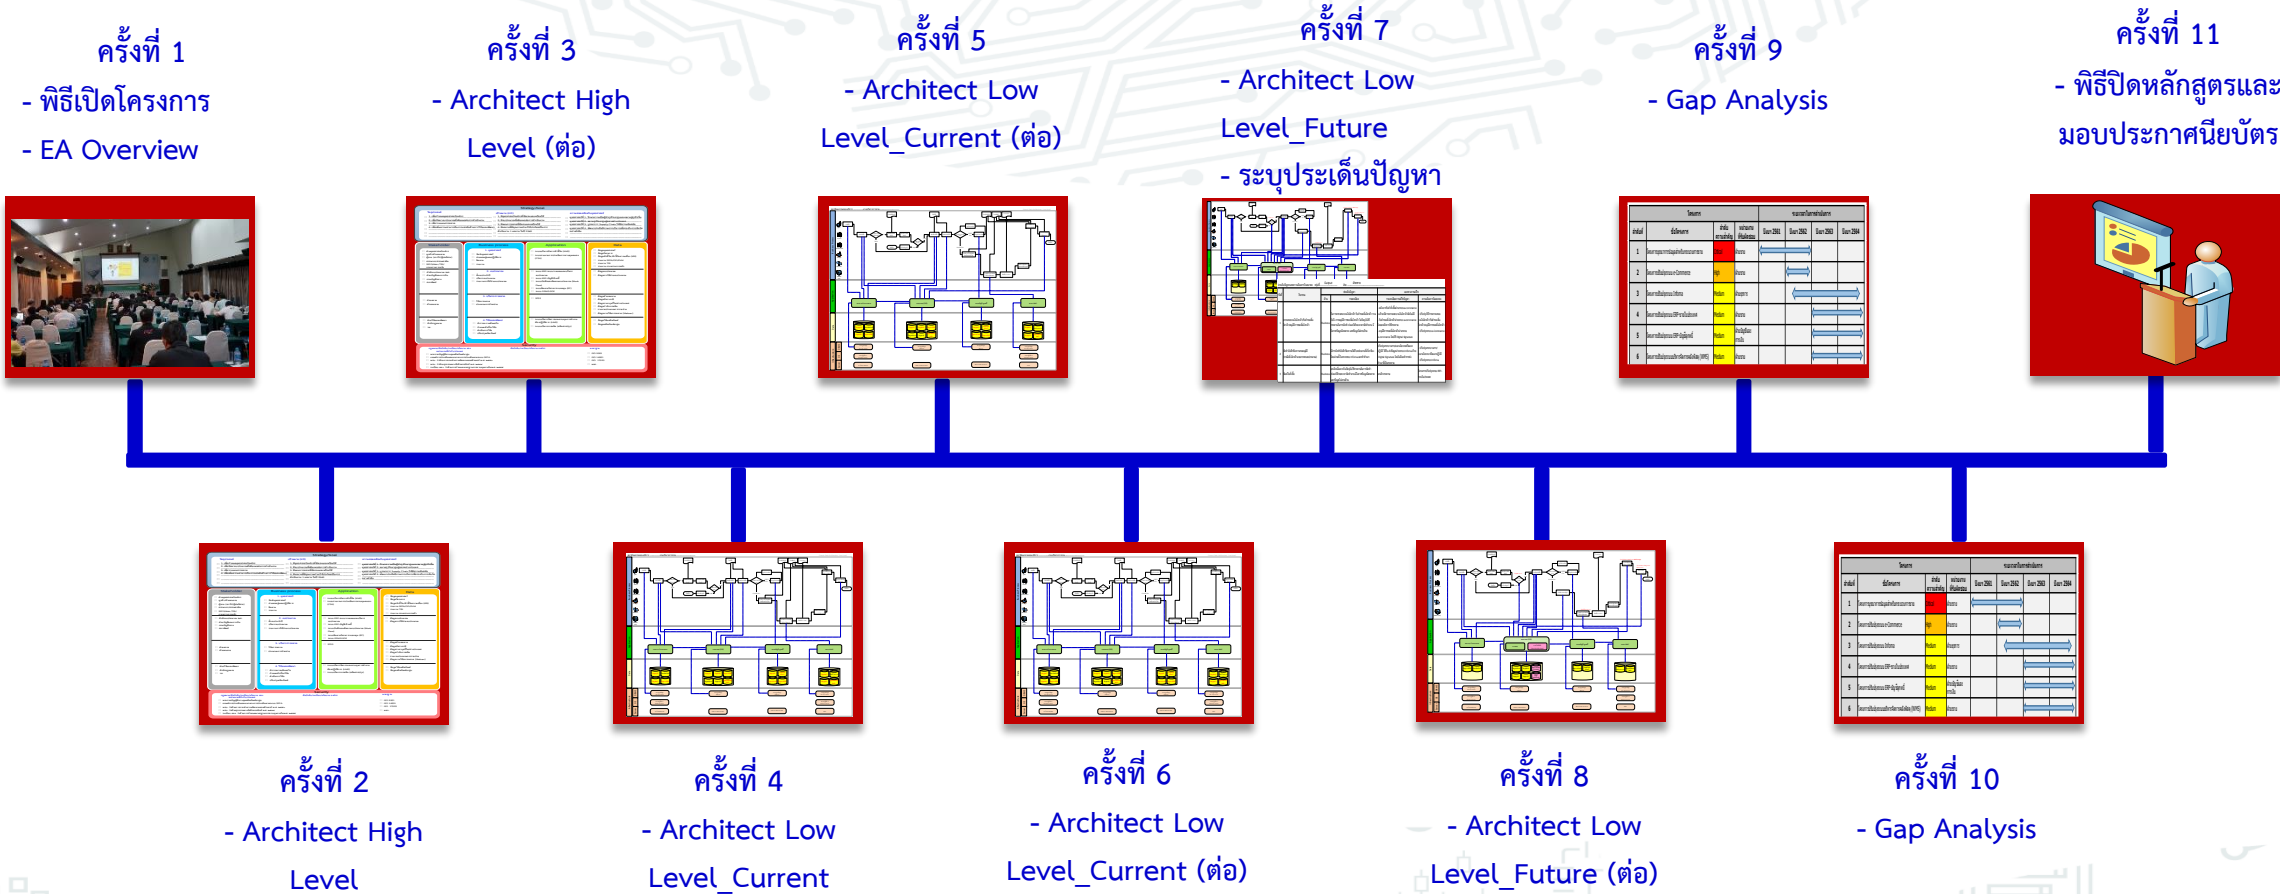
ครั้งที่ 1
- พิธีเปิดโครงการ
- EA Overview

ครั้งที่ 3
- Architect High Level (ต่อ)

ครั้งที่ 5
- Architect Low Level_Current (ต่อ)

ครั้งที่ 7
- Architect Low Level_Future
- ระบุประเด็นปัญหา

ครั้งที่ 9
- Gap Analysis

ครั้งที่ 11
- พิธีปิดหลักสูตรและมอบประกาศนียบัตร

ครั้งที่ 2
- Architect High Level

ครั้งที่ 4
- Architect Low Level_Current

ครั้งที่ 6
- Architect Low Level_Current (ต่อ)

ครั้งที่ 8
- Architect Low Level_Future (ต่อ)

ครั้งที่ 10
- Gap Analysis